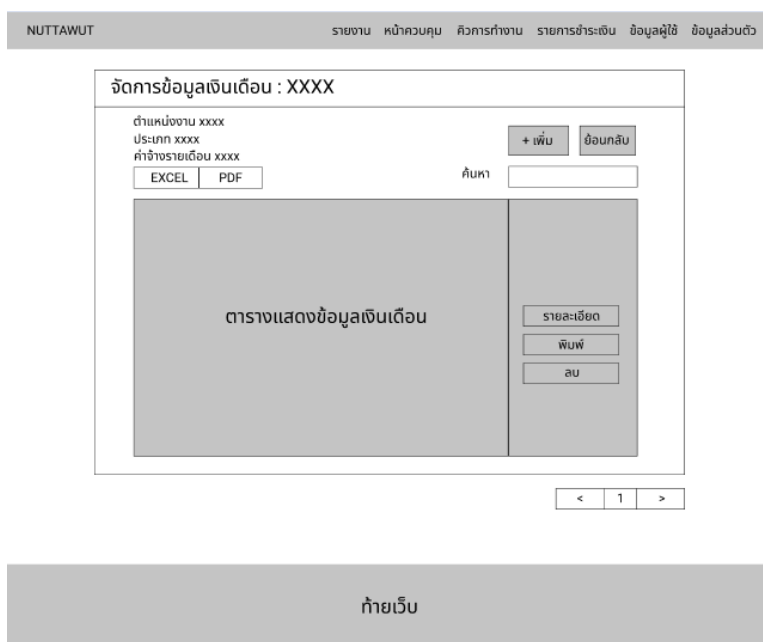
NUTTAWUT

รายงาน หน้าควบคุม คิวการทำงาน รายการชำระเงิน ข้อมูลผู้ใช้ ข้อมูลส่วนตัว

จัดการข้อมูลเงินเดือน : XXXX

ตำแหน่งงาน xxxx
ประเภท xxxx
ค่าจ้างรายเดือน xxxx

EXCEL PDF

+ เพิ่ม ย้อนกลับ

ค้นหา

ตารางแสดงข้อมูลเงินเดือน

รายละเอียด
พิมพ์
ลบ

< 1 >

ท้ายเว็บ